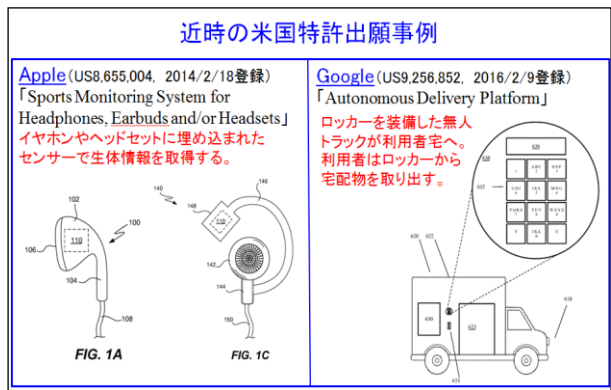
近時の米国特許出願事例

Apple（US8,655,004, 2014/2/18登録）
「Sports Monitoring System for Headphones, Earbuds and/or Headsets」
イヤホンやヘッドセットに埋め込まれたセンサーで生体情報を取得する。

102
100
106
110
104
108
140
148
146
150
142
144
150

FIG. 1A
FIG. 1C

Google（US9,256,852, 2016/2/9登録）
「Autonomous Delivery Platform」
ロッカーを装備した無人トラックが利用者宅へ。利用者はロッカーから宅配物を取り出す。

626
638
632
1
ABC 2
DEF 3
GHI 4
JKL 5
MNO 6
PQRS 7
TUV 8
WXYZ 9
\*
OK 0
#
620
622
630
624
618
633